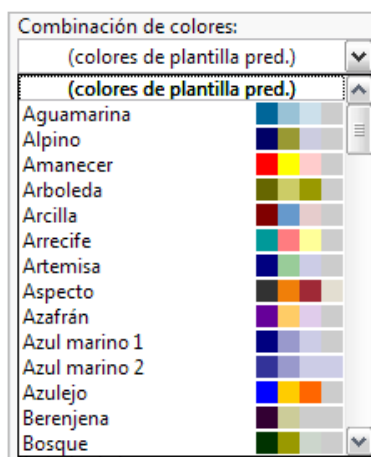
Combinación de colores:

(colores de plantilla pred.)

(colores de plantilla pred.)
Aguamarina
Alpino
Amanecer
Arboleda
Arcilla
Arrecife
Artemisa
Aspecto
Azafrán
Azul marino 1
Azul marino 2
Azulejo
Berenjena
Bosque